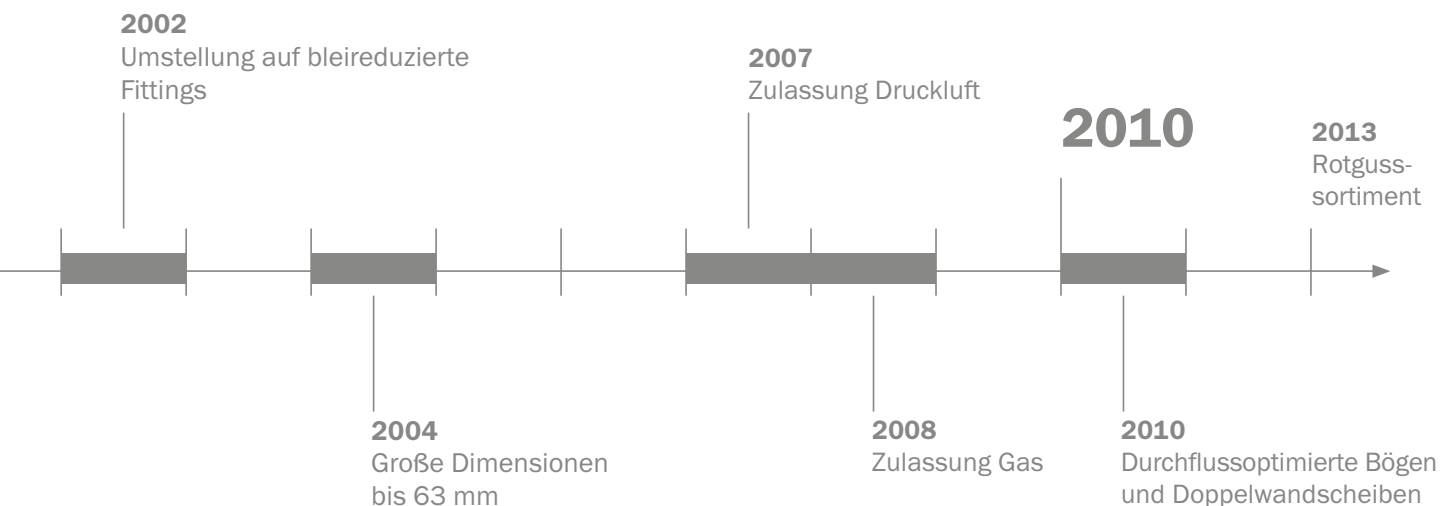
2002
Umstellung auf bleireduzierte Fittings

2007
Zulassung Druckluft

2010

2013
Rotguss-sortiment

2004
Große Dimensionen bis 63 mm

2008
Zulassung Gas

2010
Durchflussoptimierte Bögen und Doppelwandscheiben